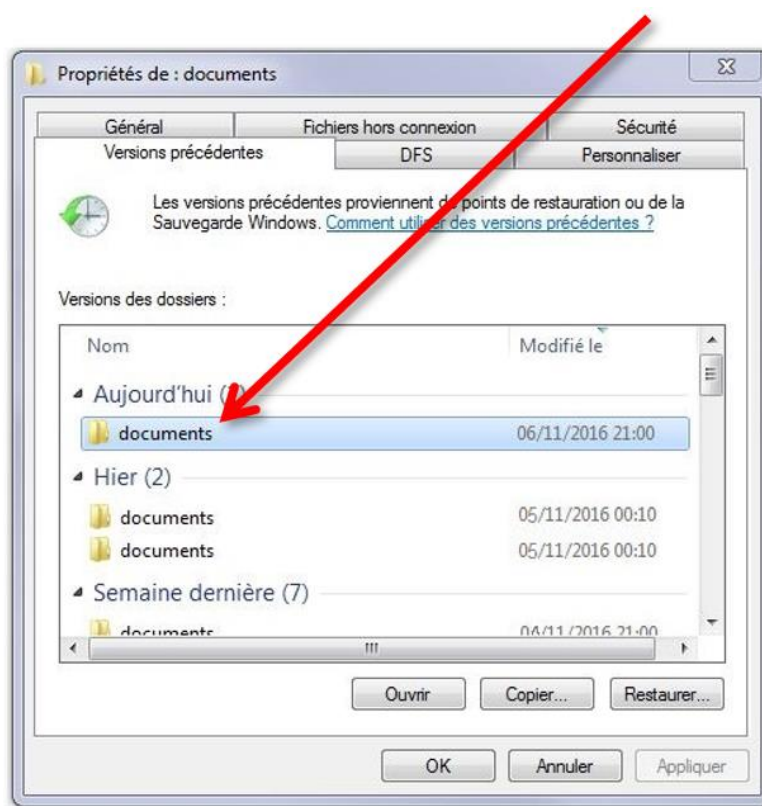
Propriétés de : documents

Général | Fichiers hors connexion | Sécurité
Versions précédentes | DFS | Personnaliser

Les versions précédentes proviennent de points de restauration ou de la Sauvegarde Windows. Comment utiliser des versions précédentes ?

Versions des dossiers :

| Nom | Modifié le |
|---|---|
| Aujourd'hui ([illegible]) | |
| documents | 06/11/2016 21:00 |
| Hier (2) | |
| documents | 05/11/2016 00:10 |
| documents | 05/11/2016 00:10 |
| Semaine dernière (7) | |
| documents | 04/11/2016 21:00 |

Ouvrir | Copier... | Restaurer...

OK | Annuler | Appliquer